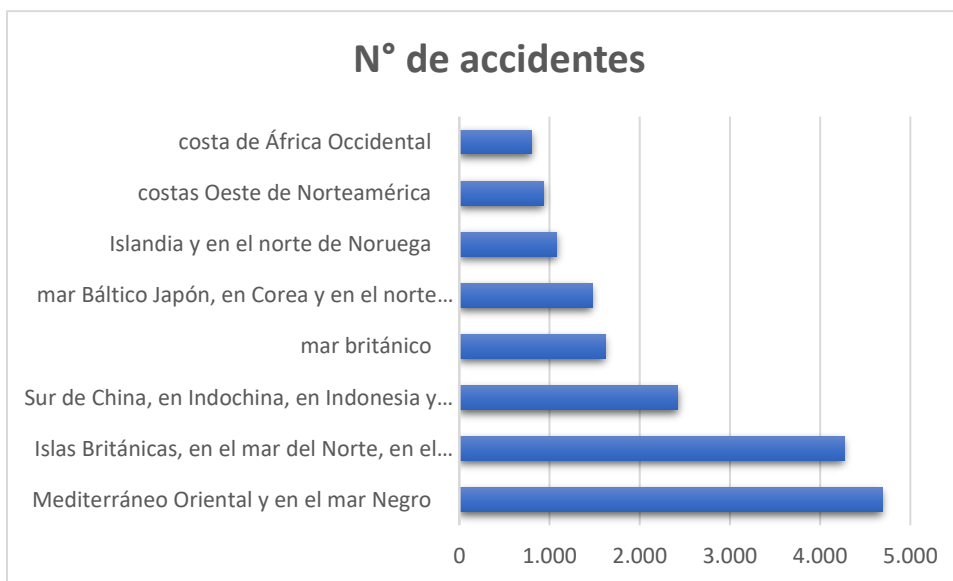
N° de accidentes

costa de África Occidental
costas Oeste de Norteamérica
Islandia y en el norte de Noruega
mar Báltico Japón, en Corea y en el norte…
mar británico
Sur de China, en Indochina, en Indonesia y…
Islas Británicas, en el mar del Norte, en el…
Mediterráneo Oriental y en el mar Negro

0
1.000
2.000
3.000
4.000
5.000